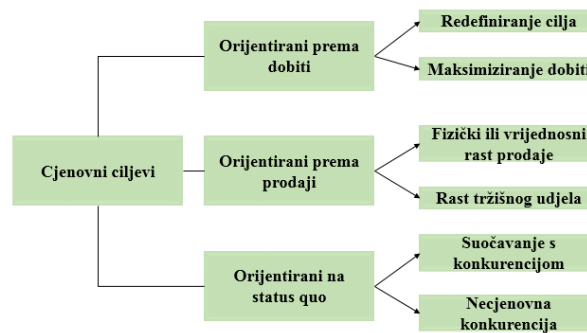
Cjenovni ciljevi

Orijentirani prema dobiti

Redefiniranje cilja

Maksimiziranje dobiti

Orijentirani prema prodaji

Fizički ili vrijednosni rast prodaje

Rast tržišnog udjela

Orijentirani na status quo

Suočavanje s konkurencijom

Necjenovna konkurencija